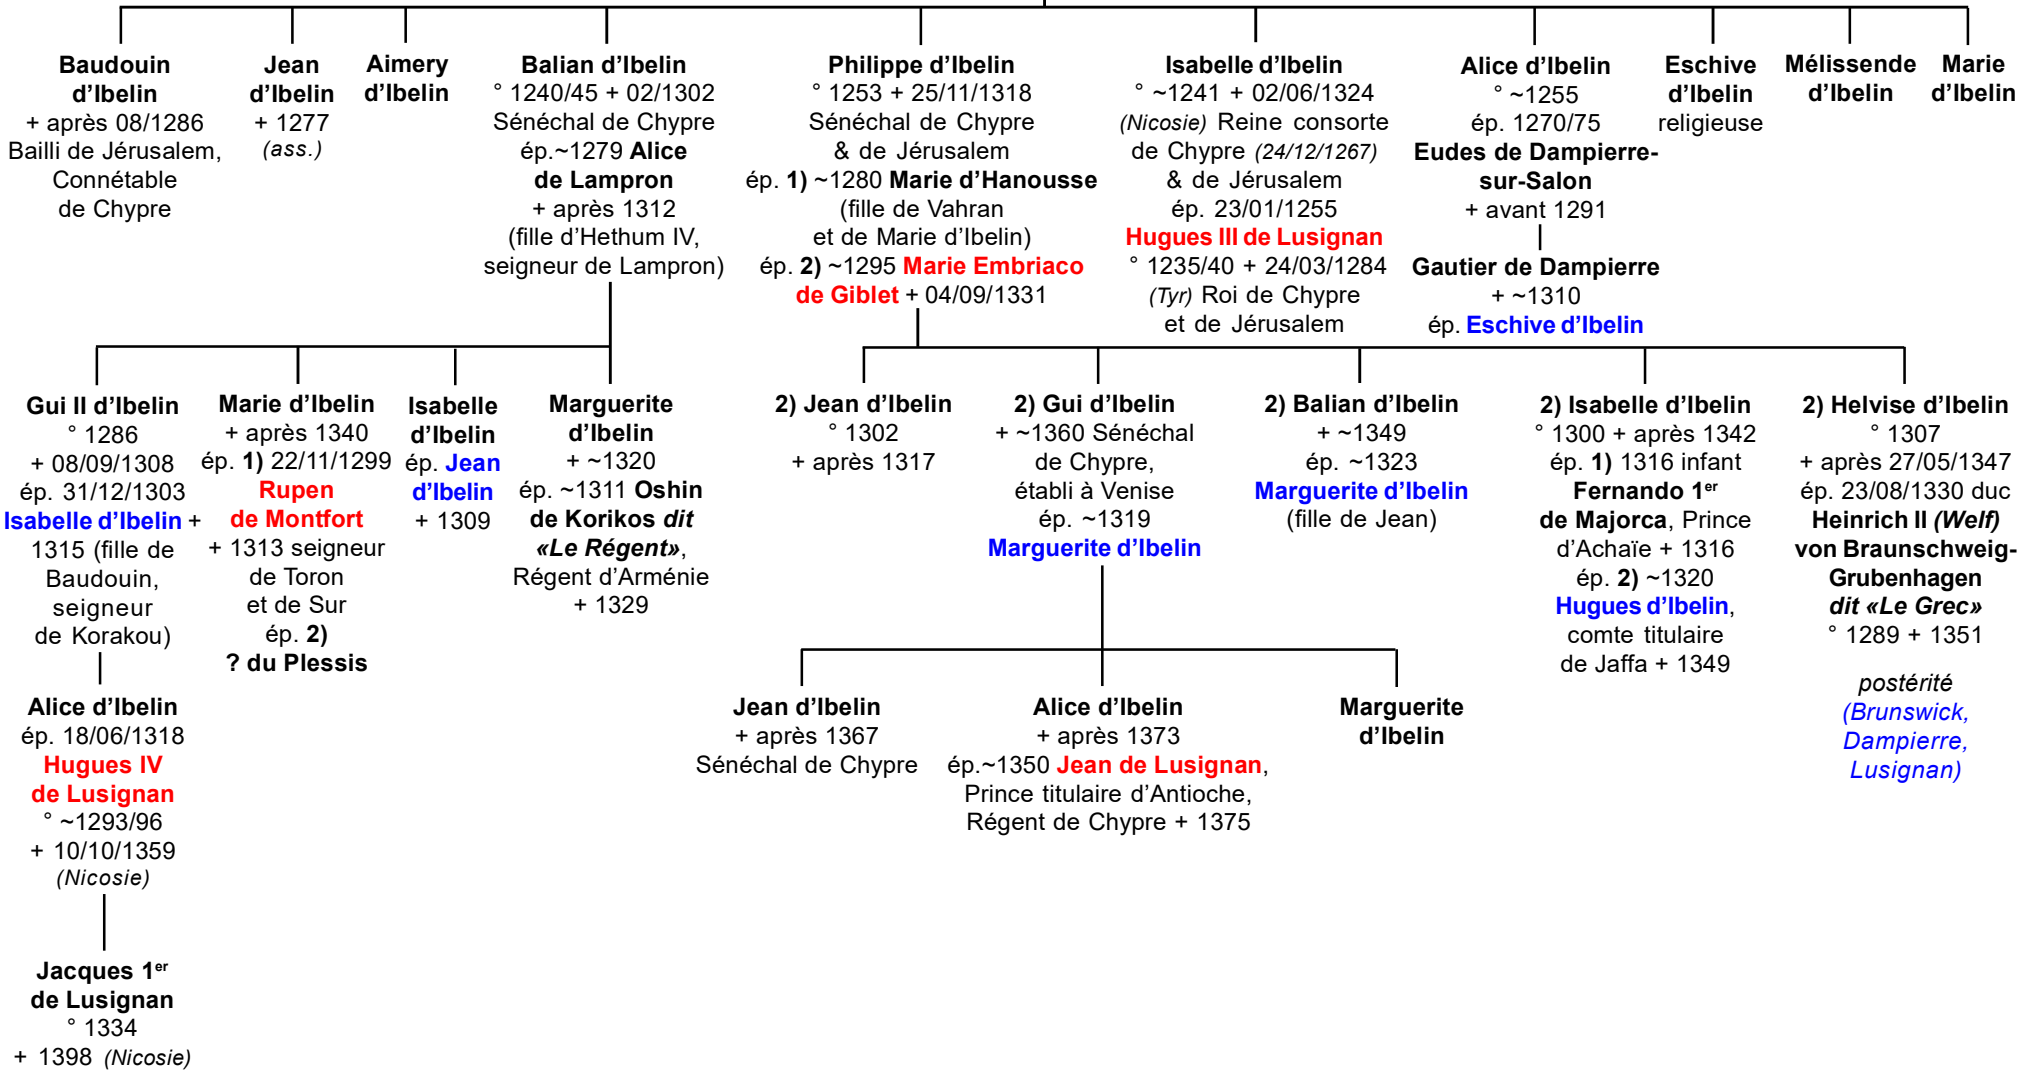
Baudouin d'Ibelin
+ après 08/1286
Bailli de Jérusalem, Connétable de Chypre

Jean d'Ibelin
+ 1277
(ass.)

Aimery d'Ibelin

Balian d'Ibelin
° 1240/45 + 02/1302
Sénéchal de Chypre
ép.~1279 Alice de Lampron
+ après 1312
(fille d'Hethum IV, seigneur de Lampron)

Philippe d'Ibelin
° 1253 + 25/11/1318
Sénéchal de Chypre & de Jérusalem
ép. 1) ~1280 Marie d'Hanousse
(fille de Vahran et de Marie d'Ibelin)
ép. 2) ~1295 Marie Embriaco de Giblet + 04/09/1331

Isabelle d'Ibelin
° ~1241 + 02/06/1324
(Nicosie) Reine consorte de Chypre (24/12/1267) & de Jérusalem
ép. 23/01/1255
Hugues III de Lusignan
° 1235/40 + 24/03/1284
(Tyr) Roi de Chypre et de Jérusalem

Alice d'Ibelin
° ~1255
ép. 1270/75
Eudes de Dampierre-sur-Salon
+ avant 1291

Gautier de Dampierre
+ ~1310
ép. Eschive d'Ibelin

Eschive d'Ibelin
religieuse

Mélissende d'Ibelin

Marie d'Ibelin

Gui II d'Ibelin
° 1286
+ 08/09/1308
ép. 31/12/1303
Isabelle d'Ibelin + 1315 (fille de Baudouin, seigneur de Korakou)

Alice d'Ibelin
ép. 18/06/1318
Hugues IV de Lusignan
° ~1293/96
+ 10/10/1359
(Nicosie)

Jacques 1er de Lusignan
° 1334
+ 1398 (Nicosie)

Marie d'Ibelin
+ après 1340
ép. 1) 22/11/1299
Rupen de Montfort
+ 1313 seigneur de Toron et de Sur
ép. 2)
? du Plessis

Isabelle d'Ibelin
ép. Jean d'Ibelin
+ 1309

Marguerite d'Ibelin
+ ~1320
ép. ~1311 Oshin de Korikos dit «Le Régent»,
Régent d'Arménie
+ 1329

2) Jean d'Ibelin
° 1302
+ après 1317

2) Gui d'Ibelin
+ ~1360 Sénéchal de Chypre, établi à Venise
ép. ~1319
Marguerite d'Ibelin

Jean d'Ibelin
+ après 1367
Sénéchal de Chypre

Alice d'Ibelin
+ après 1373
ép.~1350 Jean de Lusignan,
Prince titulaire d'Antioche,
Régent de Chypre + 1375

Marguerite d'Ibelin

2) Balian d'Ibelin
+ ~1349
ép. ~1323
Marguerite d'Ibelin
(fille de Jean)

2) Isabelle d'Ibelin
° 1300 + après 1342
ép. 1) 1316 infant Fernando 1er de Majorca, Prince d'Achaïe + 1316
ép. 2) ~1320
Hugues d'Ibelin, comte titulaire de Jaffa + 1349

2) Helvise d'Ibelin
° 1307
+ après 27/05/1347
ép. 23/08/1330 duc Heinrich II (Welf) von Braunschweig-Grubenhagen dit «Le Grec»
° 1289 + 1351

postérité
(Brunswick, Dampierre, Lusignan)